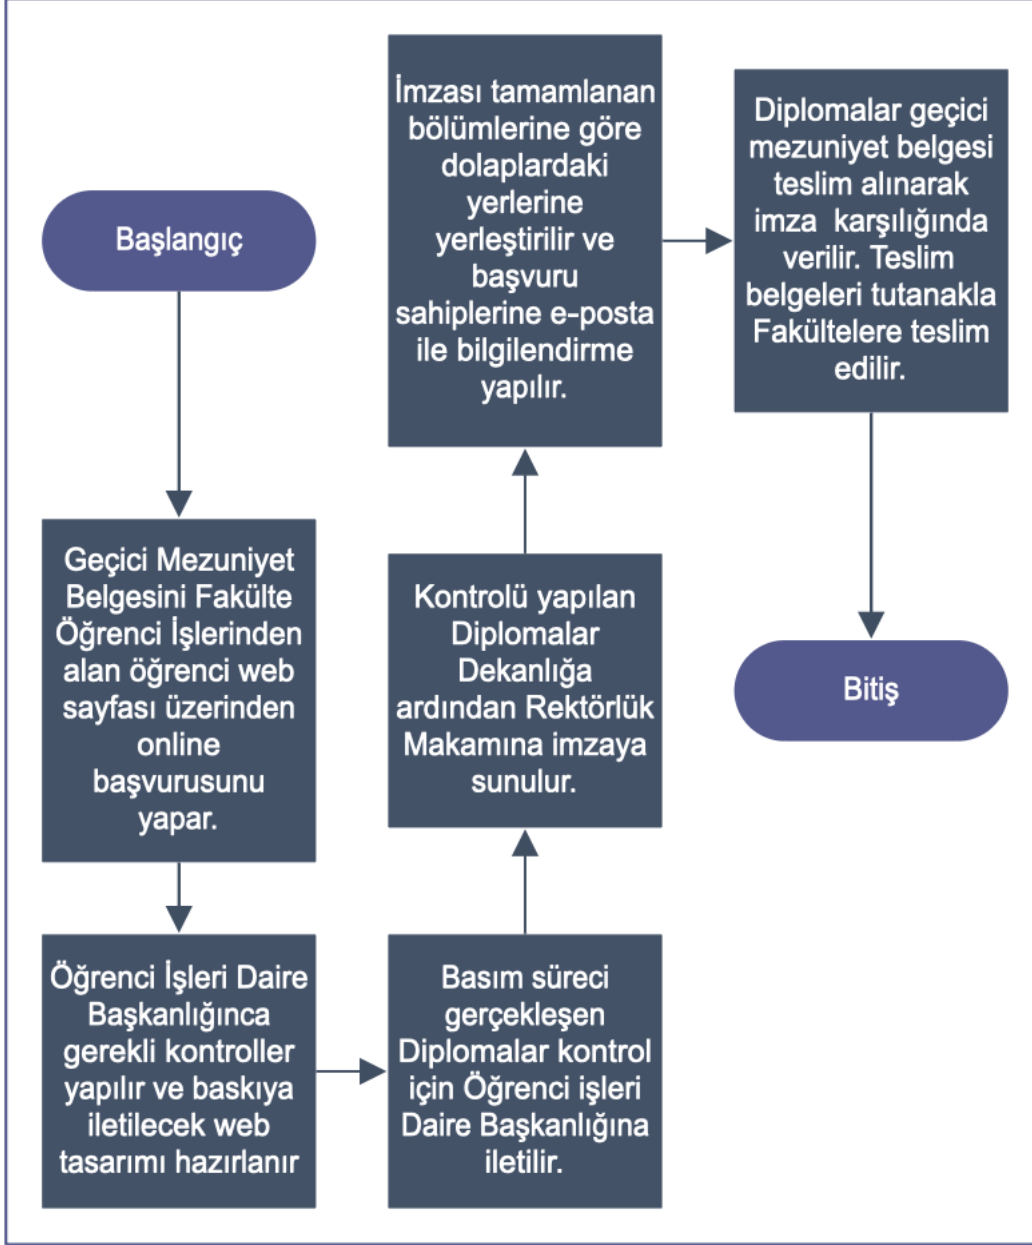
Başlangıç

Geçici Mezuniyet Belgesini Fakülte Öğrenci İşlerinden alan öğrenci web sayfası üzerinden online başvurusunu yapar.

Öğrenci İşleri Daire Başkanlığınca gerekli kontroller yapılır ve baskıya iletilecek web tasarımı hazırlanır

Basım süreci gerçekleşen Diplomalar kontrol için Öğrenci işleri Daire Başkanlığına iletilir.

Kontrolü yapılan Diplomalar Dekanlığa ardından Rektörlük Makamına imzaya sunulur.

İmzası tamamlanan bölümlerine göre dolaplardaki yerlerine yerleştirilir ve başvuru sahiplerine e-posta ile bilgilendirme yapılır.

Diplomalar geçici mezuniyet belgesi teslim alınarak imza karşılığında verilir. Teslim belgeleri tutanakla Fakültelere teslim edilir.

Bitiş